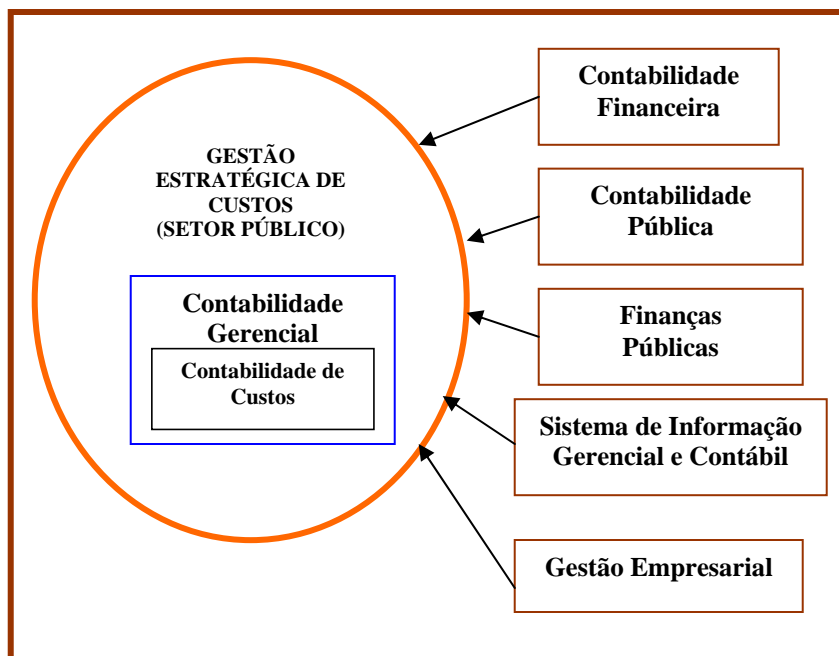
GESTÃO ESTRATÉGICA DE CUSTOS (SETOR PÚBLICO)

Contabilidade Gerencial

Contabilidade de Custos

Contabilidade Financeira

Contabilidade Pública

Finanças Públicas

Sistema de Informação Gerencial e Contábil

Gestão Empresarial